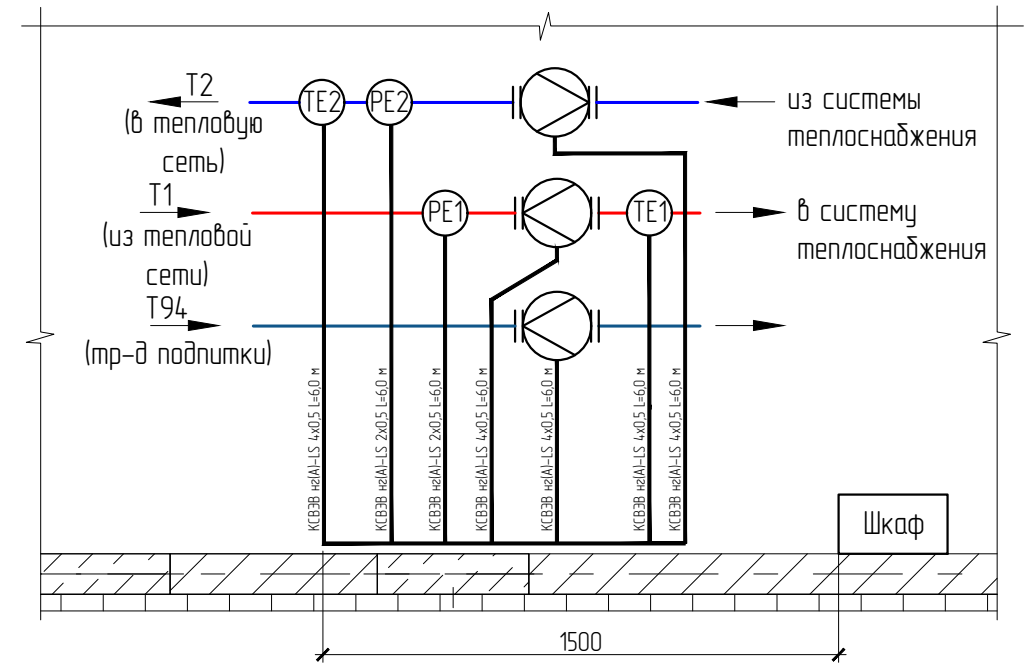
T2
(в тепловую сеть)

TE2

PE2

из системы теплоснабжения

T1
(из тепловой сети)

PE1

TE1

в систему теплоснабжения

T94
(тр-д подпитки)

КСВЗВ нг(А)-LS 4х0,5 L=6,0 м

КСВЗВ нг(А)-LS 2х0,5 L=6,0 м

КСВЗВ нг(А)-LS 2х0,5 L=6,0 м

КСВЗВ нг(А)-LS 4х0,5 L=6,0 м

КСВЗВ нг(А)-LS 4х0,5 L=6,0 м

КСВЗВ нг(А)-LS 4х0,5 L=6,0 м

КСВЗВ нг(А)-LS 4х0,5 L=6,0 м

Шкаф

1500